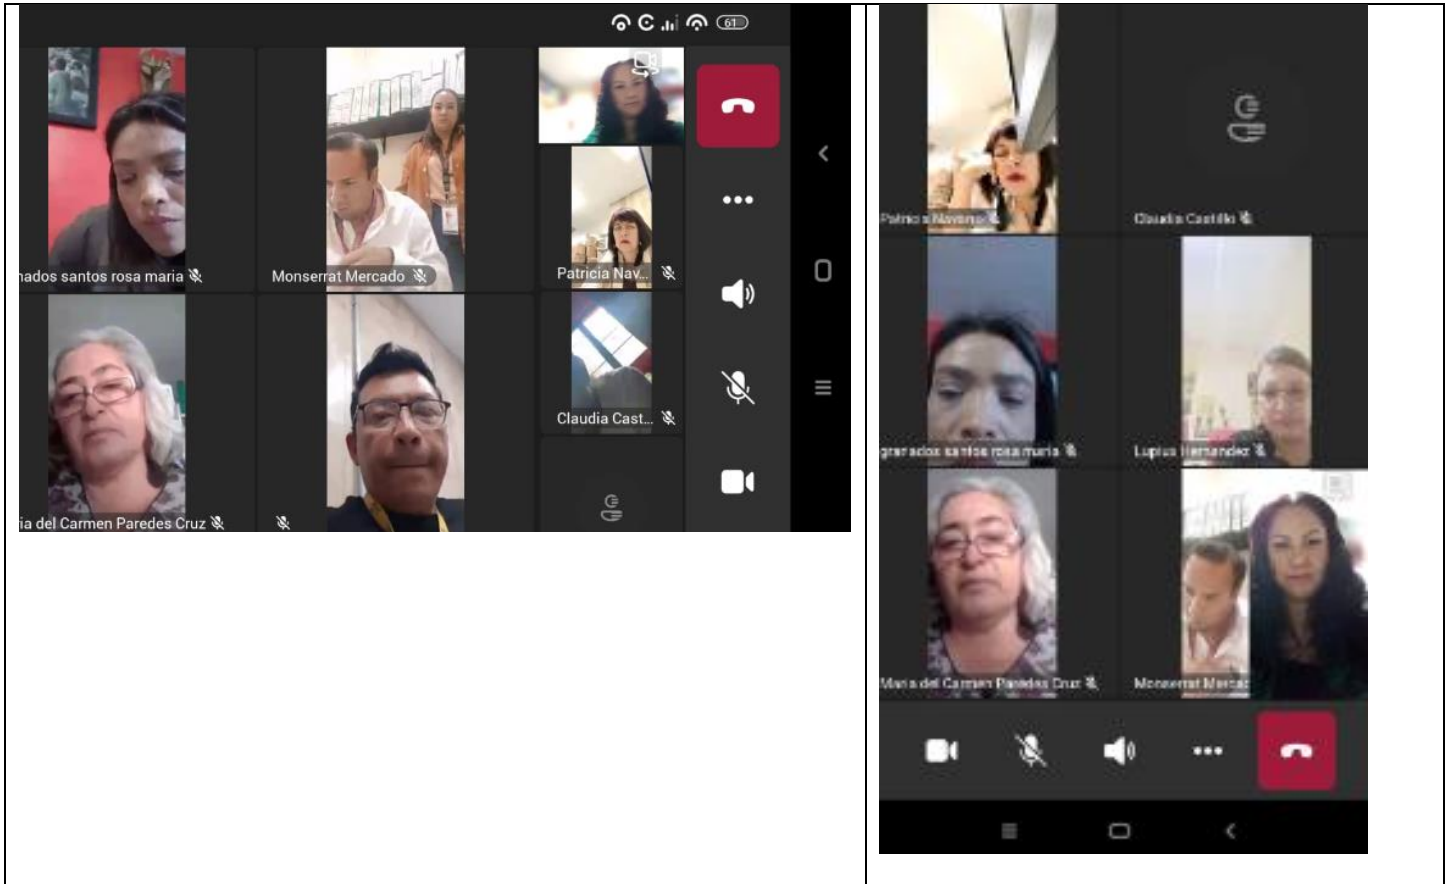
61

nados santos rosa maria

Monserrat Mercado

Patricia Nav...

Claudia Cast...

ia del Carmen Paredes Cruz

Patricia Navarro

Claudia Castillo

granados santos rosa maria

Lupita Hernandez

Maria del Carmen Paredes Cruz

Monserrat Mercad